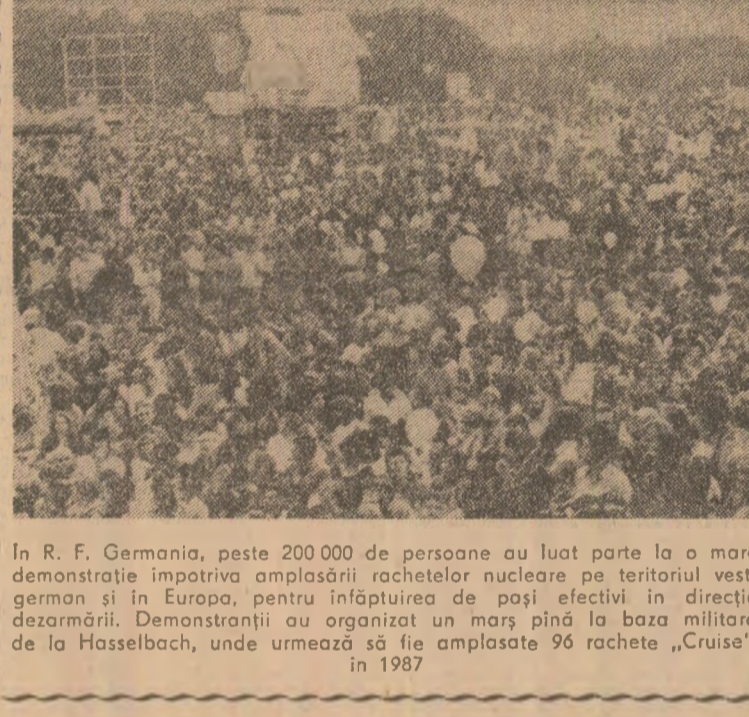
În R. F. Germania, peste 200 000 de persoane au luat parte la o mare demonstrație împotriva amplasării rachetelor nucleare pe teritoriul vest-german și în Europa, pentru înfăptuirea de pași efectivi în direcția dezarmării. Demonstranții au organizat un marș pînă la baza militară de la Hasselbach, unde urmează să fie amplasate 96 rachete „Cruise" în 1987